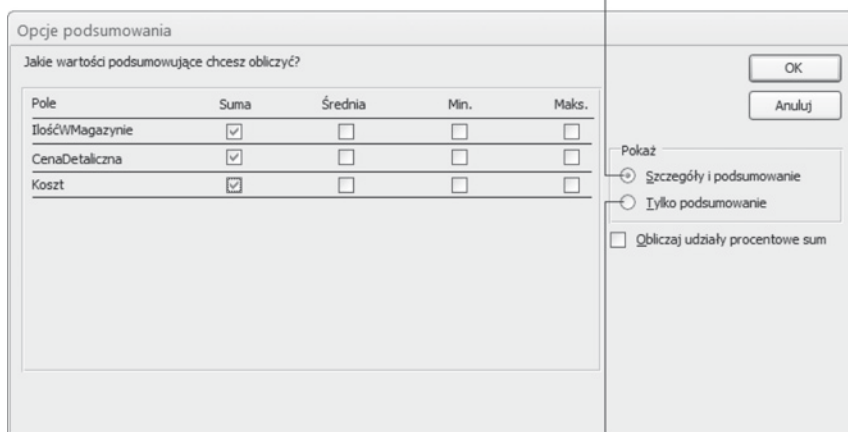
Opcje podsumowania

Jakie wartości podsumowujące chcesz obliczyć?

| Pole | Suma | Średnia | Min. | Maks. |
|---|---|---|---|---|
| IlośćWMagazynie | ☑ | ☐ | ☐ | ☐ |
| CenaDetaliczna | ☑ | ☐ | ☐ | ☐ |
| Koszt | ☑ | ☐ | ☐ | ☐ |

OK

Anuluj

Pokaż

Szczegóły i podsumowanie

Tylko podsumowanie

Obliczaj udziały procentowe sum